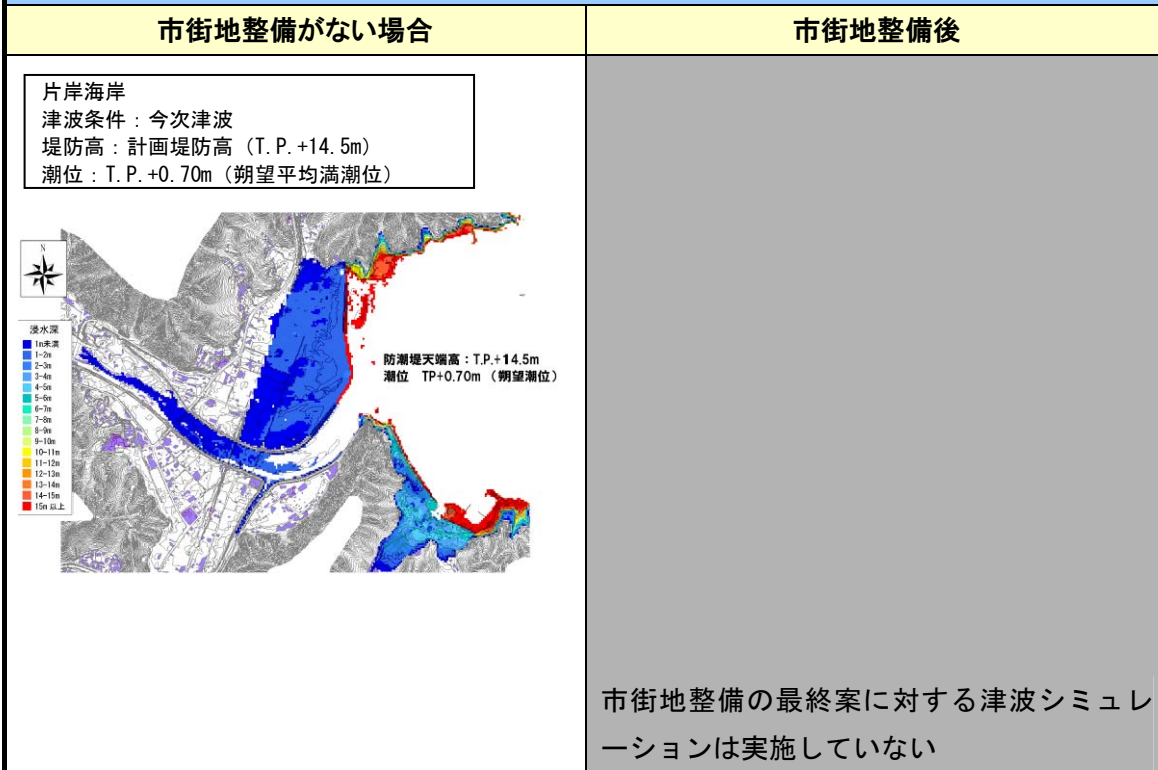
| 市街地整備がない場合 | 市街地整備後 |
|---|---|
| 片岸海岸<br>津波条件：今次津波<br>堤防高：計画堤防高（T.P.+14.5m）<br>潮位：T.P.+0.70m（朔望平均満潮位）<br><br>N<br>浸水深<br>1m未満<br>1~2m<br>2~3m<br>3~4m<br>4~5m<br>5~6m<br>6~7m<br>7~8m<br>8~9m<br>9~10m<br>10~11m<br>11~12m<br>12~13m<br>13~14m<br>14~15m<br>15m以上<br><br>防潮堤天端高：T.P.+14.5m<br>潮位 TP+0.70m（朔望潮位） | 市街地整備の最終案に対する津波シミュレーションは実施していない |